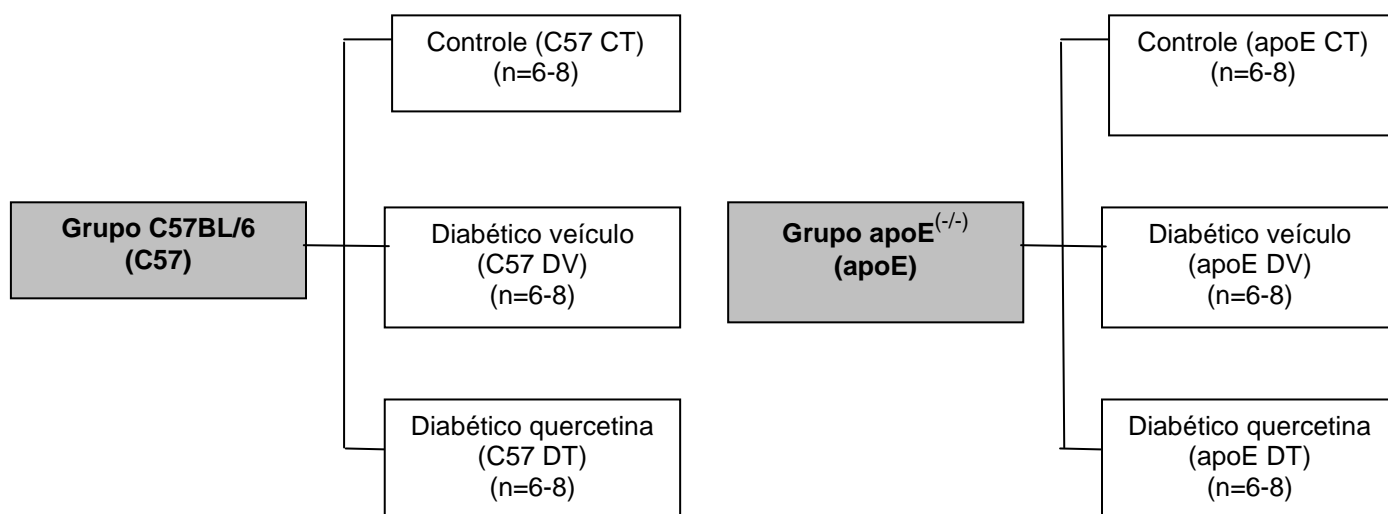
Grupo C57BL/6 (C57)

Controle (C57 CT) (n=6-8)

Diabético veículo (C57 DV) (n=6-8)

Diabético quercetina (C57 DT) (n=6-8)

Grupo apoE$^{(-/-)}$ (apoE)

Controle (apoE CT) (n=6-8)

Diabético veículo (apoE DV) (n=6-8)

Diabético quercetina (apoE DT) (n=6-8)